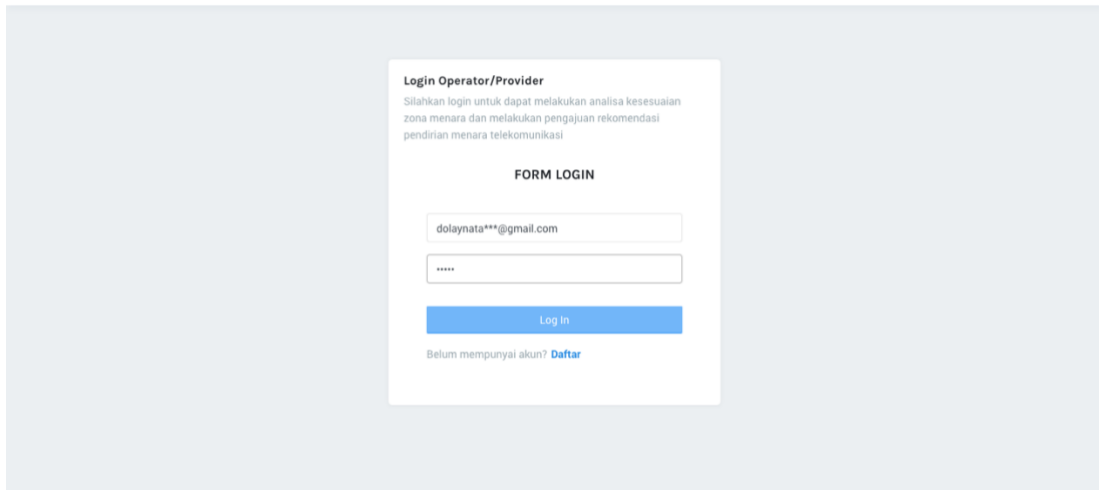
Login Operator/Provider

Silahkan login untuk dapat melakukan analisa kesesuaian zona menara dan melakukan pengajuan rekomendasi pendirian menara telekomunikasi

FORM LOGIN

dolaynata***@gmail.com

•••••

Log In

Belum mempunyai akun? Daftar